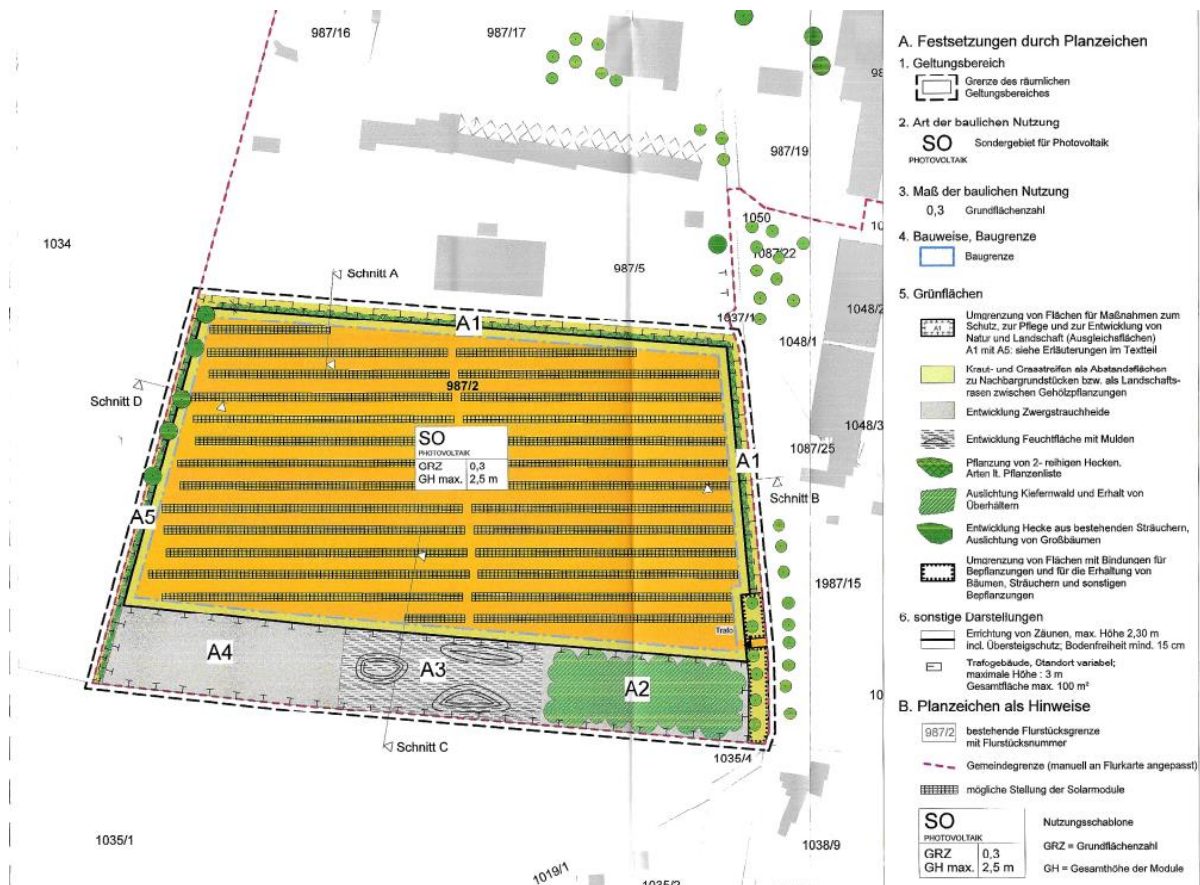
987/16

987/17

987/19

1050

1087/22

1034

987/5

Schnitt A

A1

1037/1

1048/2

1048/1

987/2

Schnitt D

SO
PHOTOVOLTAIK

| GRZ | 0,3 |
|---|---|
| GH max. | 2,5 m |

1048/3

1087/25

A1

Schnitt B

A5

1987/15

Trafo

A4

A3

A2

Schnitt C

1035/4

1035/1

1019/1

1035/2

1038/9

A. Festsetzungen durch Planzeichen

1. Geltungsbereich

Grenze des räumlichen Geltungsbereiches

2. Art der baulichen Nutzung

SO PHOTOVOLTAIK Sondergebiet für Photovoltaik

3. Maß der baulichen Nutzung

0,3 Grundflächenzahl

4. Bauweise, Baugrenze

Baugrenze

5. Grünflächen

A1 Umgrenzung von Flächen für Maßnahmen zum Schutz, zur Pflege und zur Entwicklung von Natur und Landschaft (Ausgleichsflächen) A1 mit A5: siehe Erläuterungen im Textteil

Kraut- und Grasstreifen als Abstandsflächen zu Nachbargrundstücken bzw. als Landschaftsrasen zwischen Gehölzpflanzungen

Entwicklung Zwergstrauchheide

Entwicklung Feuchtfläche mit Mulden

Pflanzung von 2- reihigen Hecken. Arten lt. Pflanzenliste

Auslichtung Kiefernwald und Erhalt von Überhältern

Entwicklung Hecke aus bestehenden Sträuchern, Auslichtung von Großbäumen

Umgrenzung von Flächen mit Bindungen für Bepflanzungen und für die Erhaltung von Bäumen, Sträuchern und sonstigen Bepflanzungen

6. sonstige Darstellungen

Errichtung von Zäunen, max. Höhe 2,30 m incl. Übersteigschutz; Bodenfreiheit mind. 15 cm

Trafogebäude, Standort variabel; maximale Höhe : 3 m Gesamtfläche max. 100 m²

B. Planzeichen als Hinweise

987/2 bestehende Flurstücksgrenze mit Flurstücksnummer

Gemeindegrenze (manuell an Flurkarte angepasst)

mögliche Stellung der Solarmodule

| SO PHOTOVOLTAIK | |
|---|---|
| GRZ | 0,3 |
| GH max. | 2,5 m |

Nutzungsschablone

GRZ = Grundflächenzahl

GH = Gesamthöhe der Module